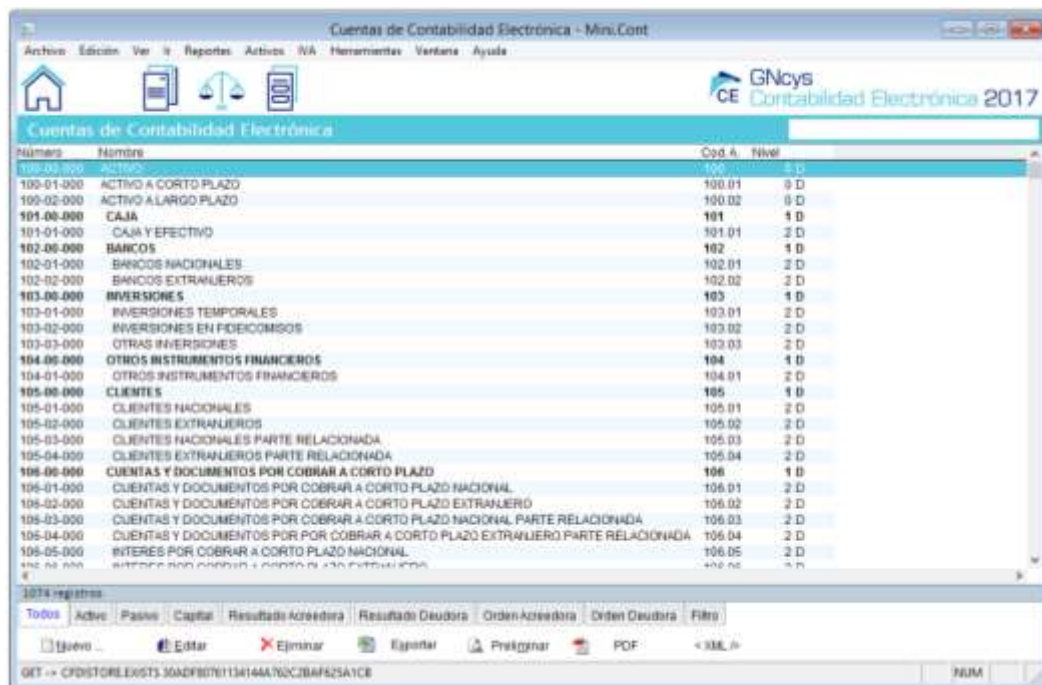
Cuentas de Contabilidad Electrónica - Mini.Cont

Archivo Edición Ver Ir Reportes Activos IVA Herramientas Ventana Ayuda

GNcys
CE Contabilidad Electrónica 2017

Cuentas de Contabilidad Electrónica

| Número | Nombre | Cod. A. | Nivel |
|---|---|---|---|
| 100-00-000 | ACTIVO | 100 | 0 D |
| 100-01-000 | ACTIVO A CORTO PLAZO | 100.01 | 0 D |
| 100-02-000 | ACTIVO A LARGO PLAZO | 100.02 | 0 D |
| 101-00-000 | CAJA | 101 | 1 D |
| 101-01-000 | CAJA Y EFECTIVO | 101.01 | 2 D |
| 102-00-000 | BANCOS | 102 | 1 D |
| 102-01-000 | BANCOS NACIONALES | 102.01 | 2 D |
| 102-02-000 | BANCOS EXTRANJEROS | 102.02 | 2 D |
| 103-00-000 | INVERSIONES | 103 | 1 D |
| 103-01-000 | INVERSIONES TEMPORALES | 103.01 | 2 D |
| 103-02-000 | INVERSIONES EN FIDEICOMISOS | 103.02 | 2 D |
| 103-03-000 | OTRAS INVERSIONES | 103.03 | 2 D |
| 104-00-000 | OTROS INSTRUMENTOS FINANCIEROS | 104 | 1 D |
| 104-01-000 | OTROS INSTRUMENTOS FINANCIEROS | 104.01 | 2 D |
| 105-00-000 | CLIENTES | 105 | 1 D |
| 105-01-000 | CLIENTES NACIONALES | 105.01 | 2 D |
| 105-02-000 | CLIENTES EXTRANJEROS | 105.02 | 2 D |
| 105-03-000 | CLIENTES NACIONALES PARTE RELACIONADA | 105.03 | 2 D |
| 105-04-000 | CLIENTES EXTRANJEROS PARTE RELACIONADA | 105.04 | 2 D |
| 106-00-000 | CUENTAS Y DOCUMENTOS POR COBRAR A CORTO PLAZO | 106 | 1 D |
| 106-01-000 | CUENTAS Y DOCUMENTOS POR COBRAR A CORTO PLAZO NACIONAL | 106.01 | 2 D |
| 106-02-000 | CUENTAS Y DOCUMENTOS POR COBRAR A CORTO PLAZO EXTRANJERO | 106.02 | 2 D |
| 106-03-000 | CUENTAS Y DOCUMENTOS POR COBRAR A CORTO PLAZO NACIONAL PARTE RELACIONADA | 106.03 | 2 D |
| 106-04-000 | CUENTAS Y DOCUMENTOS POR COBRAR A CORTO PLAZO EXTRANJERO PARTE RELACIONADA | 106.04 | 2 D |
| 106-05-000 | INTERES POR COBRAR A CORTO PLAZO NACIONAL | 106.05 | 2 D |
| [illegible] | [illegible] | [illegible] | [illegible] |

1074 registros

Todos Activo Pasivo Capital Resultado Acreedora Resultado Deudora Orden Acreedora Orden Deudora Filtro

Nuevo ... Editar Eliminar Exportar Preliminar PDF <XML/>

GET -> CFDISTORE.EXISTS 30ADF80761134144A762C2BAF625A1C8

NUM